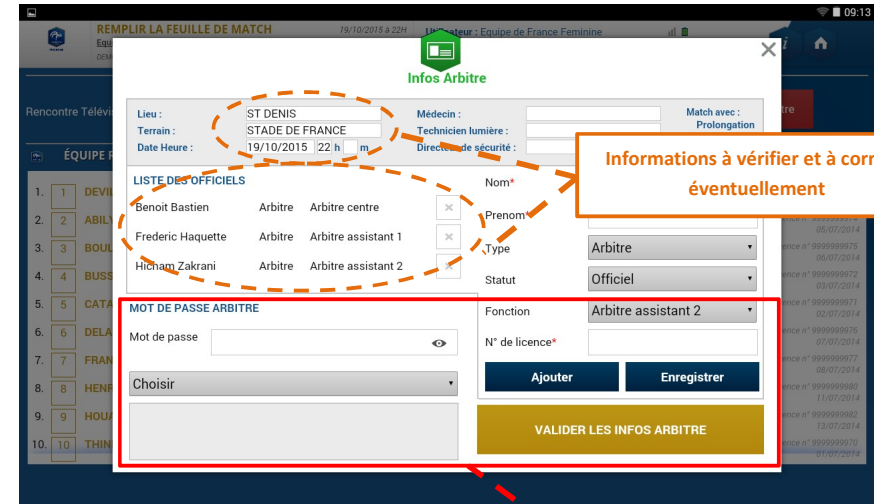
09:13

REMPLIR LA FEUILLE DE MATCH
19/10/2015 à 22H
Utilisateur : Equipe de France Feminine

Rencontre Télévi

ÉQUIPE F

Infos Arbitre

Lieu : ST DENIS
Terrain : STADE DE FRANCE
Date Heure : 19/10/2015 22 h m
Médecin :
Technicien lumière :
Directeur de sécurité :
Match avec :
Prolongation

Informations à vérifier et à corr éventuellement

LISTE DES OFFICIELS
Benoit Bastien Arbitre Arbitre centre
Frederic Haquette Arbitre Arbitre assistant 1
Hicham Zakrani Arbitre Arbitre assistant 2

Nom*
Prenom*
Type Arbitre
Statut Officiel
Fonction Arbitre assistant 2
N° de licence*

MOT DE PASSE ARBITRE
Mot de passe
Choisir

Ajouter
Enregistrer
VALIDER LES INFOS ARBITRE

1. 1 DEVI
2. 2 ABIL
3. 3 BOUL
4. 4 BUSS
5. 5 CATA
6. 6 DELA
7. 7 FRAN
8. 8 HENR
9. 9 HOUA
10. 10 THIN

ence n° 9999999975 06/07/2014
ence n° 9999999972 03/07/2014
ence n° 9999999971 02/07/2014
ence n° 9999999976 07/07/2014
ence n° 9999999977 08/07/2014
ence n° 9999999980 11/07/2014
ence n° 9999999982 13/07/2014
ence n° 9999999970 01/07/2014